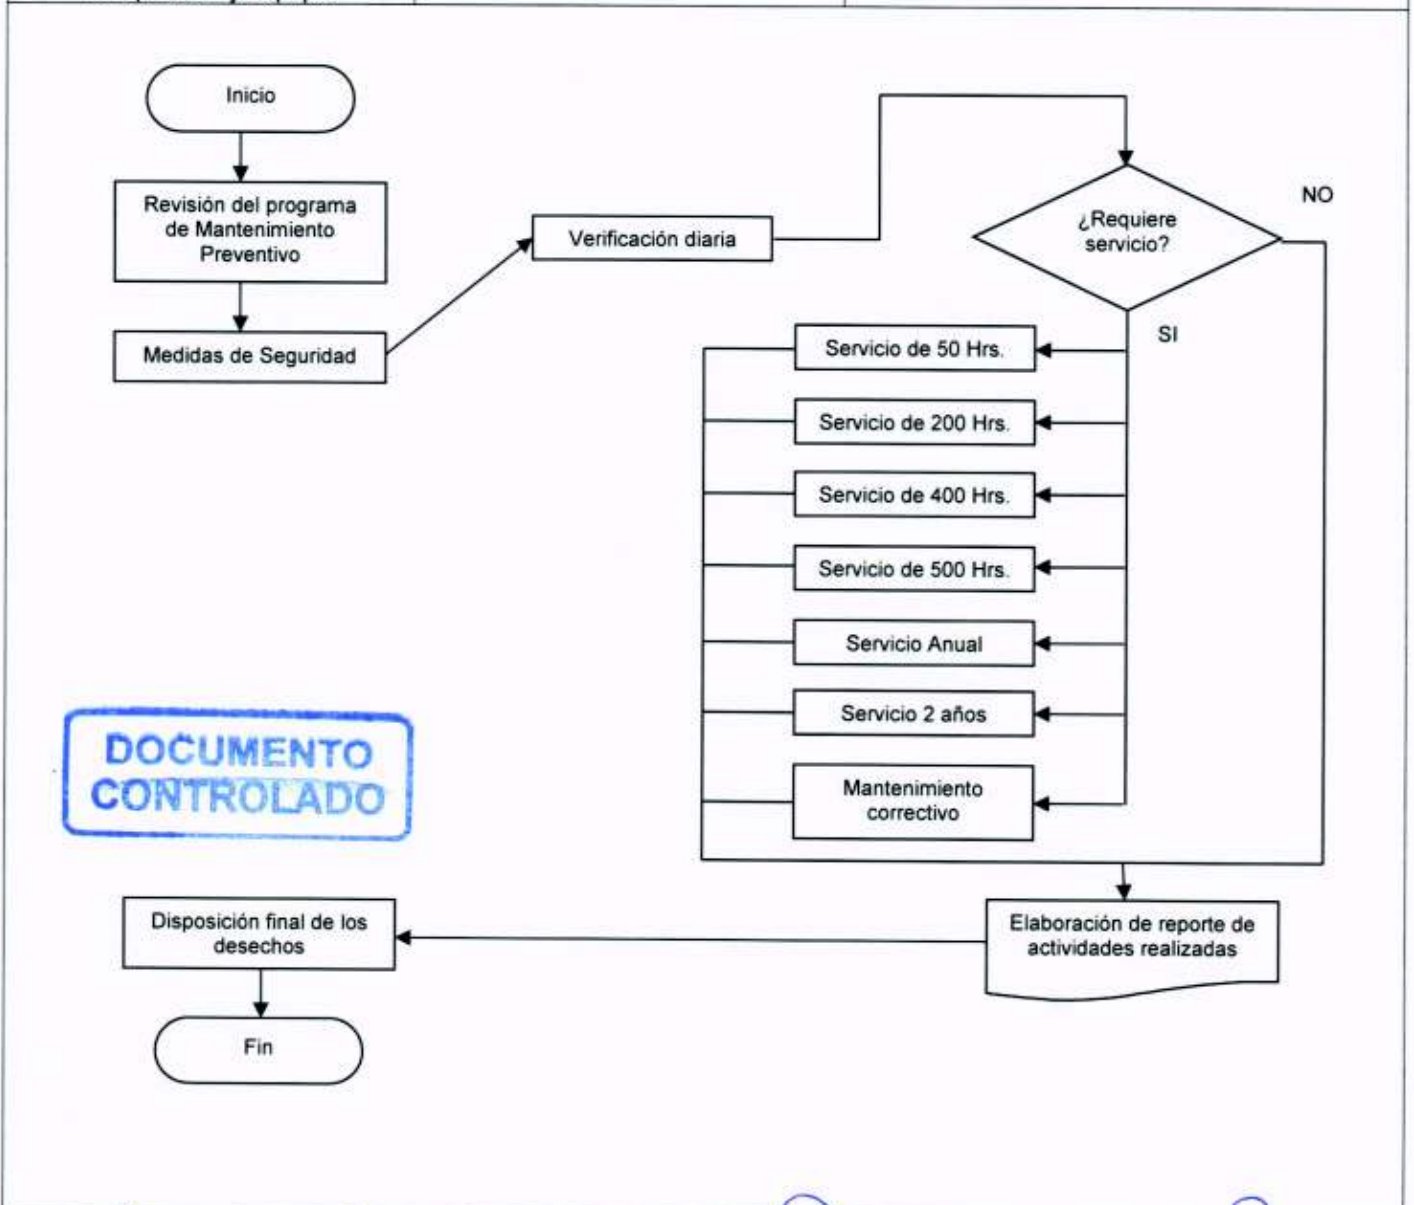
Inicio

Revisión del programa de Mantenimiento Preventivo

Medidas de Seguridad

Verificación diaria

¿Requiere servicio?

NO

SI

Servicio de 50 Hrs.

Servicio de 200 Hrs.

Servicio de 400 Hrs.

Servicio de 500 Hrs.

Servicio Anual

Servicio 2 años

Mantenimiento correctivo

DOCUMENTO CONTROLADO

Disposición final de los desechos

Elaboración de reporte de actividades realizadas

Fin